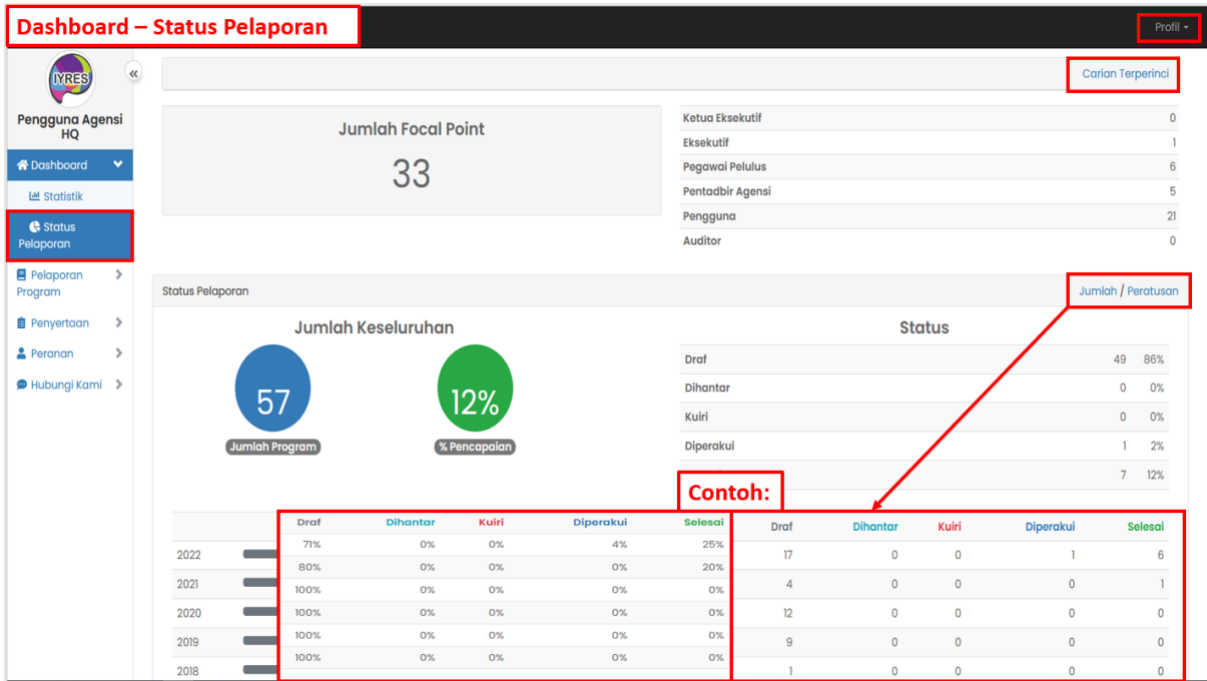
Dashboard – Status Pelaporan

Profil

IYRES

Pengguna Agensi HQ

Dashboard

Statistik

Status Pelaporan

Pelaporan Program

Penyertaan

Peranan

Hubungi Kami

Carian Terperinci

Jumlah Focal Point

33

| | |
|---|---|
| Ketua Eksekutif | 0 |
| Eksekutif | 1 |
| Pegawai Pelulus | 6 |
| Pentadbir Agensi | 5 |
| Pengguna | 21 |
| Auditor | 0 |

Status Pelaporan

Jumlah / Peratusan

Jumlah Keseluruhan

57

Jumlah Program

12%

% Pencapaian

Status

| | | |
|---|---|---|
| Draf | 49 | 86% |
| Dihantar | 0 | 0% |
| Kuiri | 0 | 0% |
| Diperakui | 1 | 2% |
| | 7 | 12% |

Contoh:

| | Draf | Dihantar | Kuiri | Diperakui | Selesai |
|---|---|---|---|---|---|
| 2022 | 71% | 0% | 0% | 4% | 25% |
| 2021 | 80% | 0% | 0% | 0% | 20% |
| 2020 | 100% | 0% | 0% | 0% | 0% |
| 2019 | 100% | 0% | 0% | 0% | 0% |
| 2018 | 100% | 0% | 0% | 0% | 0% |

| Draf | Dihantar | Kuiri | Diperakui | Selesai |
|---|---|---|---|---|
| 17 | 0 | 0 | 1 | 6 |
| 4 | 0 | 0 | 0 | 1 |
| 12 | 0 | 0 | 0 | 0 |
| 9 | 0 | 0 | 0 | 0 |
| 1 | 0 | 0 | 0 | 0 |